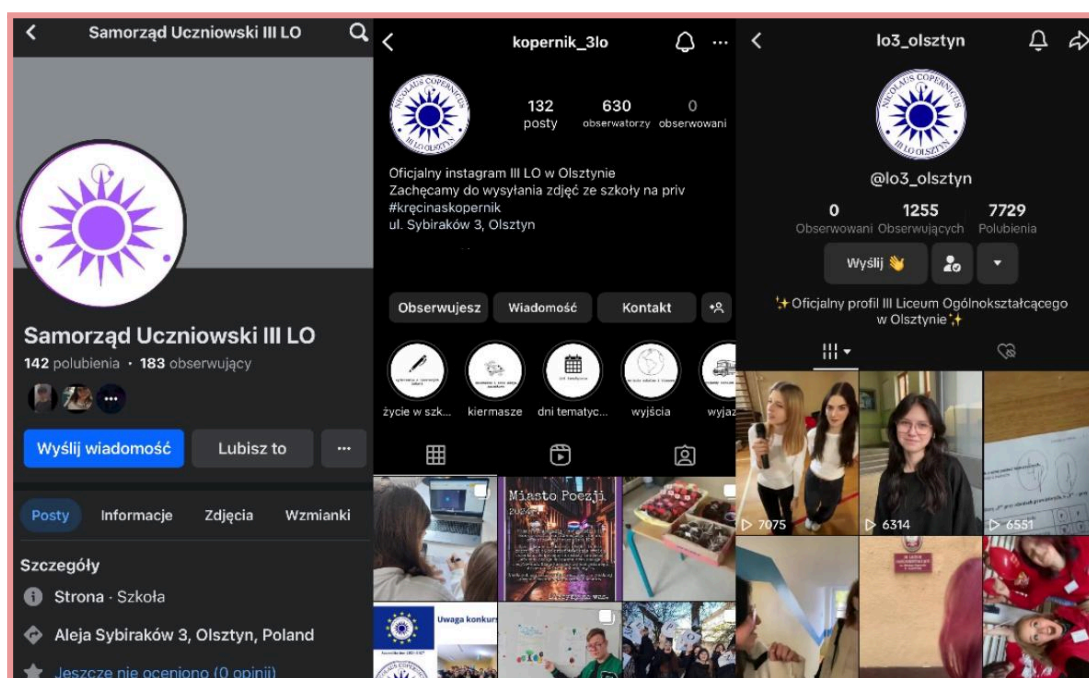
Samorząd Uczniowski III LO

Samorząd Uczniowski III LO
142 polubienia • 183 obserwujący

Wyślij wiadomość
Lubisz to
···

Posty
Informacje
Zdjęcia
Wzmianki

Szczegóły
Strona · Szkoła
Aleja Sybiraków 3, Olsztyn, Poland
Jeszcze nie oceniono (0 opinii)

kopernik_3lo

NICOLAUS COPERNICUS III LO OLSZTYN

132 posty
630 obserwatorzy
0 obserwowani

Oficjalny instagram III LO w Olsztynie
Zachęcamy do wysyłania zdjęć ze szkoły na priv
#kręcinaskopernik
ul. Sybiraków 3, Olsztyn

Obserwujesz
Wiadomość
Kontakt

życie w szk...
kiermasze
dni tematyc...
wyjścia
wyjaz

Miasto Poezji
Uwaga konkurs

lo3_olsztyn

NICOLAUS COPERNICUS III LO OLSZTYN

@lo3_olsztyn

0 Obserwowani
1255 Obserwujących
7729 Polubienia

Wyślij 👋

✨Oficjalny profil III Liceum Ogólnokształcącego w Olsztynie✨

▷ 7075
▷ 6314
▷ 6551